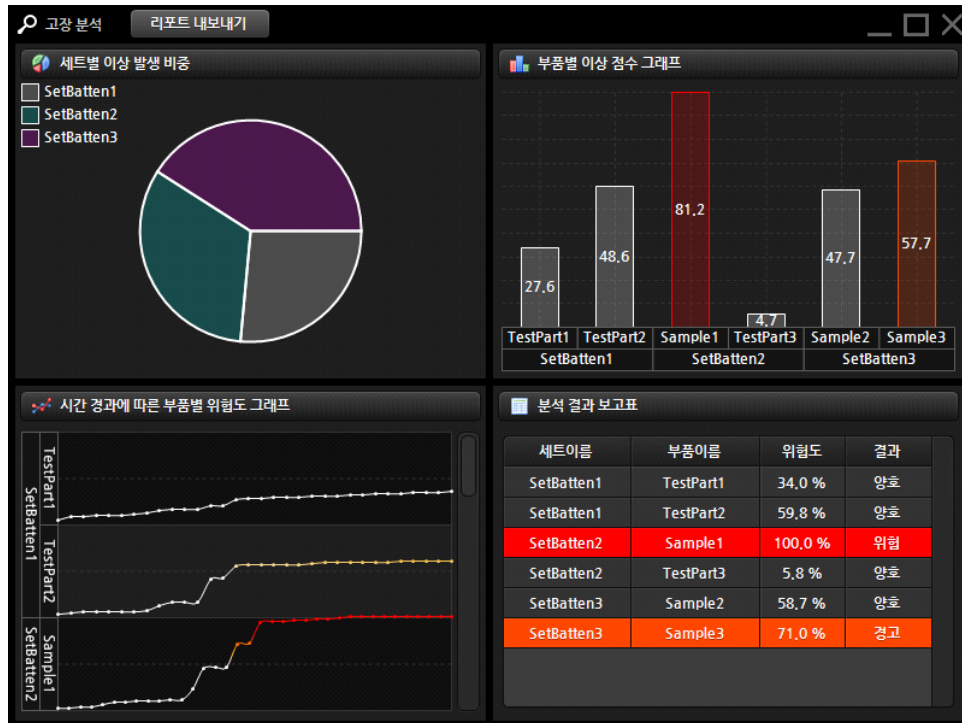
고장 분석 리포트 내보내기

세트별 이상 발생 비중

SetBatten1
SetBatten2
SetBatten3

부품별 이상 점수 그래프

27.6
48.6
81.2
4.7
47.7
57.7

| TestPart1 | TestPart2 | Sample1 | TestPart3 | Sample2 | Sample3 |
|---|---|---|---|---|---|
| SetBatten1 | | SetBatten2 | | SetBatten3 | |

시간 경과에 따른 부품별 위험도 그래프

SetBatten1
TestPart1
TestPart2
SetBatten2
Sample1

분석 결과 보고표

| 세트이름 | 부품이름 | 위험도 | 결과 |
|---|---|---|---|
| SetBatten1 | TestPart1 | 34.0 % | 양호 |
| SetBatten1 | TestPart2 | 59.8 % | 양호 |
| SetBatten2 | Sample1 | 100.0 % | 위험 |
| SetBatten2 | TestPart3 | 5.8 % | 양호 |
| SetBatten3 | Sample2 | 58.7 % | 양호 |
| SetBatten3 | Sample3 | 71.0 % | 경고 |